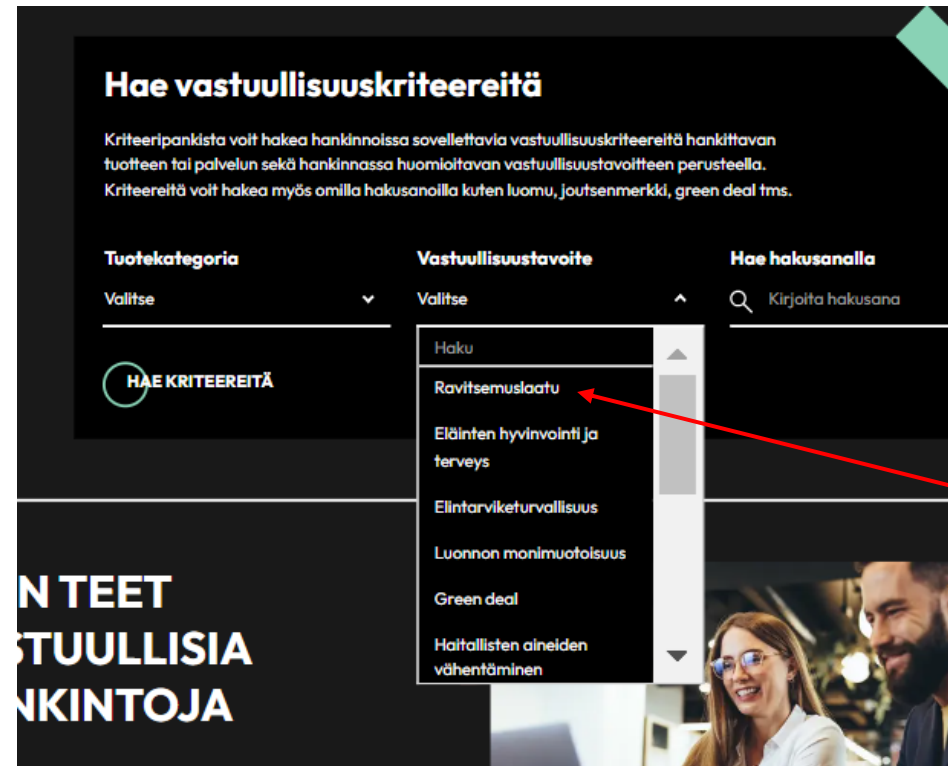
Hae vastuullisuuskriteereitä

Kriteeripankista voit hakea hankinnoissa sovellettavia vastuullisuuskriteereitä hankittavan tuotteen tai palvelun sekä hankinnassa huomioitavan vastuullisuustavoitteen perusteella. Kriteereitä voit hakea myös omilla hakusanoilla kuten luomu, joutsenmerkki, green deal tms.

Tuotekategoria
Valitse

Vastuullisuustavoite
Valitse

Hae hakusanalla
Kirjoita hakusana

HAE KRITEEREITÄ

Haku
Ravitsemuslaatu
Eläinten hyvinvointi ja terveys
Elintarviketurvallisuus
Luonnon monimuotoisuus
Green deal
Haitallisten aineiden vähentäminen

N TEET
STUULLISIA
NKINTOJA